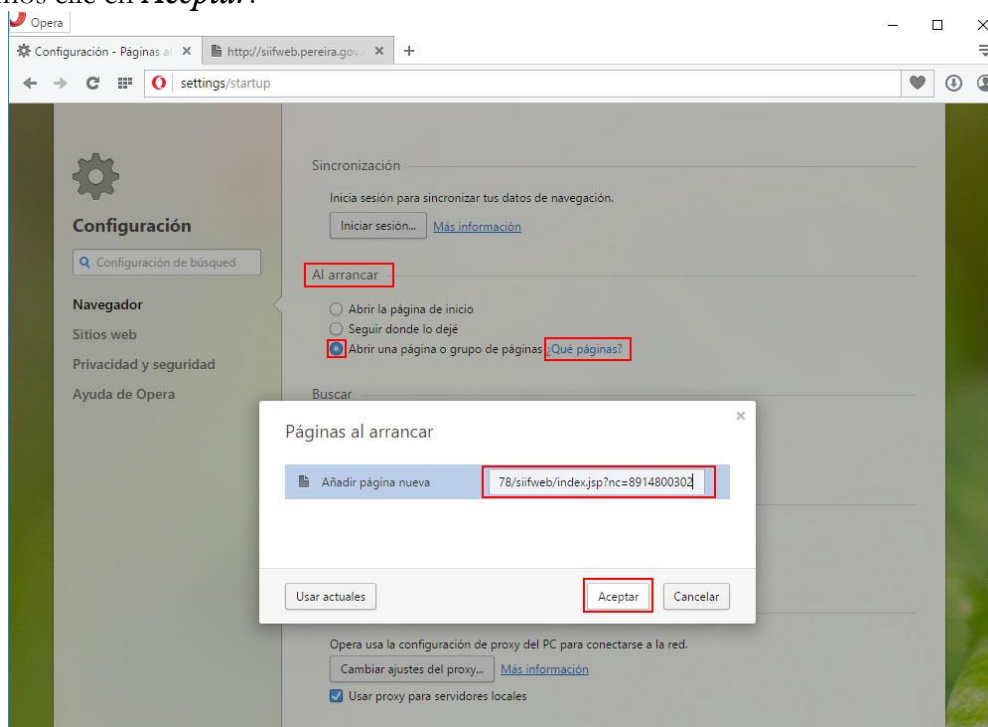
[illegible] clic en *Aceptar*.

Opera

Configuración - Páginas al ×

http://siifweb.pereira.gov. ×

+

settings/startup

Configuración

Configuración de búsqued

Navegador

Sitios web

Privacidad y seguridad

Ayuda de Opera

Sincronización

Inicia sesión para sincronizar tus datos de navegación.

Iniciar sesión... Más información

Al arrancar

Abrir la página de inicio

Seguir donde lo dejé

Abrir una página o grupo de páginas ¿Qué páginas?

Buscar

Páginas al arrancar

×

Añadir página nueva

78/siifweb/index.jsp?nc=8914800302

Usar actuales

Aceptar

Cancelar

Opera usa la configuración de proxy del PC para conectarse a la red.

Cambiar ajustes del proxy... Más información

Usar proxy para servidores locales